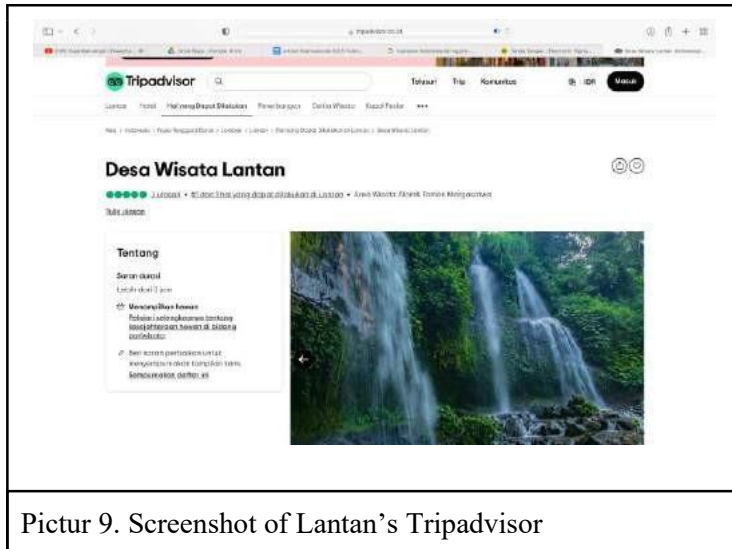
tripadvisor.co.id

Tripadvisor

Tulisan Trip Komunitas IDR Masuk

Lantan Hotel Hal yang Dapat Dilakukan Penerbangan Cerita Wisata Kapal Pesiar •••

Asia › Indonesia › Nusa Tenggara Barat › Lombok › Lantan › Tempat Dapat Dilakukan di Lantan › Desa Wisata Lantan

Desa Wisata Lantan

1 ulasan • #1 dari 1 hal yang dapat dilakukan di Lantan • Area Wisata Alam & Taman Margasatwa

Tulis ulasan

Tentang

Saran durasi

Lebih dari 3 jam

Kesejahteraan hewan

Pelajari selengkapnya tentang kesejahteraan hewan di bidang pariwisata

Beri saran perbaikan untuk menyempurnakan tampilan kami.

Sempurnakan daftar ini

Pictur 9. Screenshot of Lantan's Tripadvisor